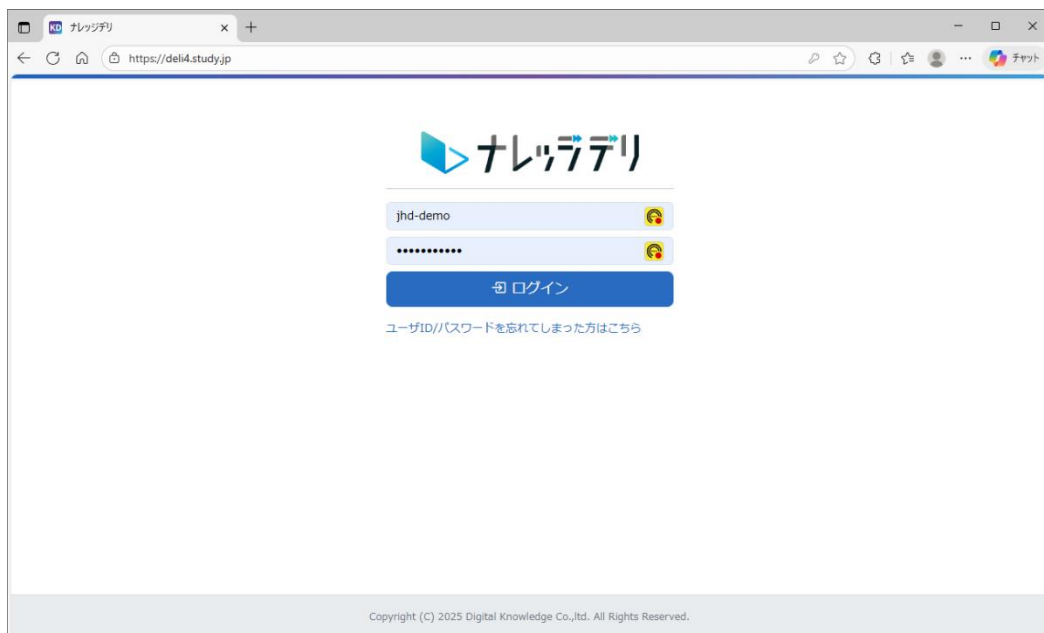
KD ナレッジデリ ×
https://deli4.study.jp
チャット

ナレッジデリ

jhd-demo

•••••••••••

ログイン

ユーザID/パスワードを忘れてしまった方はこちら

Copyright (C) 2025 Digital Knowledge Co.,ltd. All Rights Reserved.